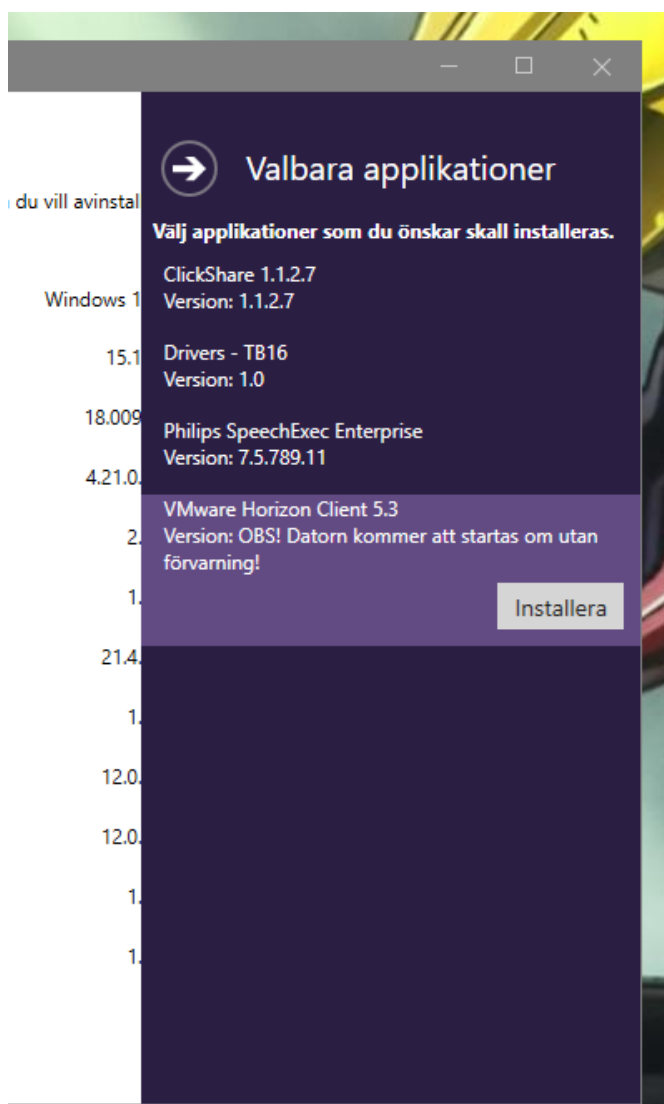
du vill avinstal

Windows 1

15.1

18.009

4.21.0

2

1

21.4

1

12.0

12.0

1

1

Valbara applikationer

Välj applikationer som du önskar skall installeras.

ClickShare 1.1.2.7
Version: 1.1.2.7

Drivers - TB16
Version: 1.0

Philips SpeechExec Enterprise
Version: 7.5.789.11

VMware Horizon Client 5.3
Version: OBS! Datorn kommer att startas om utan förvarning!

Installera